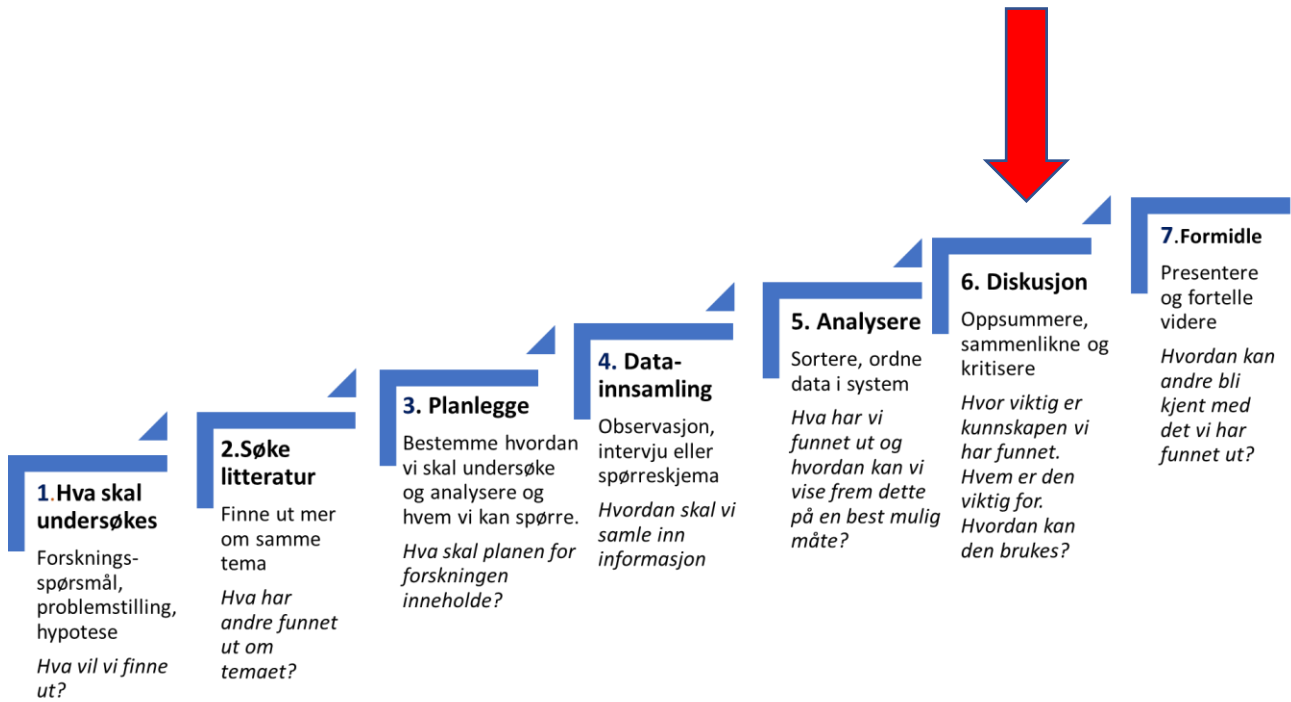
1.Hva skal undersøkes

Forsknings-spørsmål, problemstilling, hypotese

*Hva vil vi finne ut?*

2.Søke litteratur

Finne ut mer om samme tema

*Hva har andre funnet ut om temaet?*

3. Planlegge

Bestemme hvordan vi skal undersøke og analysere og hvem vi kan spørre.

*Hva skal planen for forskningen inneholde?*

4. Data-innsamling

Observasjon, intervju eller spørreskjema

*Hvordan skal vi samle inn informasjon*

5. Analysere

Sortere, ordne data i system

*Hva har vi funnet ut og hvordan kan vi vise frem dette på en best mulig måte?*

6. Diskusjon

Oppsummere, sammenlikne og kritisere

*Hvor viktig er kunnskapen vi har funnet. Hvem er den viktig for. Hvordan kan den brukes?*

7.Formidle

Presentere og fortelle videre

*Hvordan kan andre bli kjent med det vi har funnet ut?*